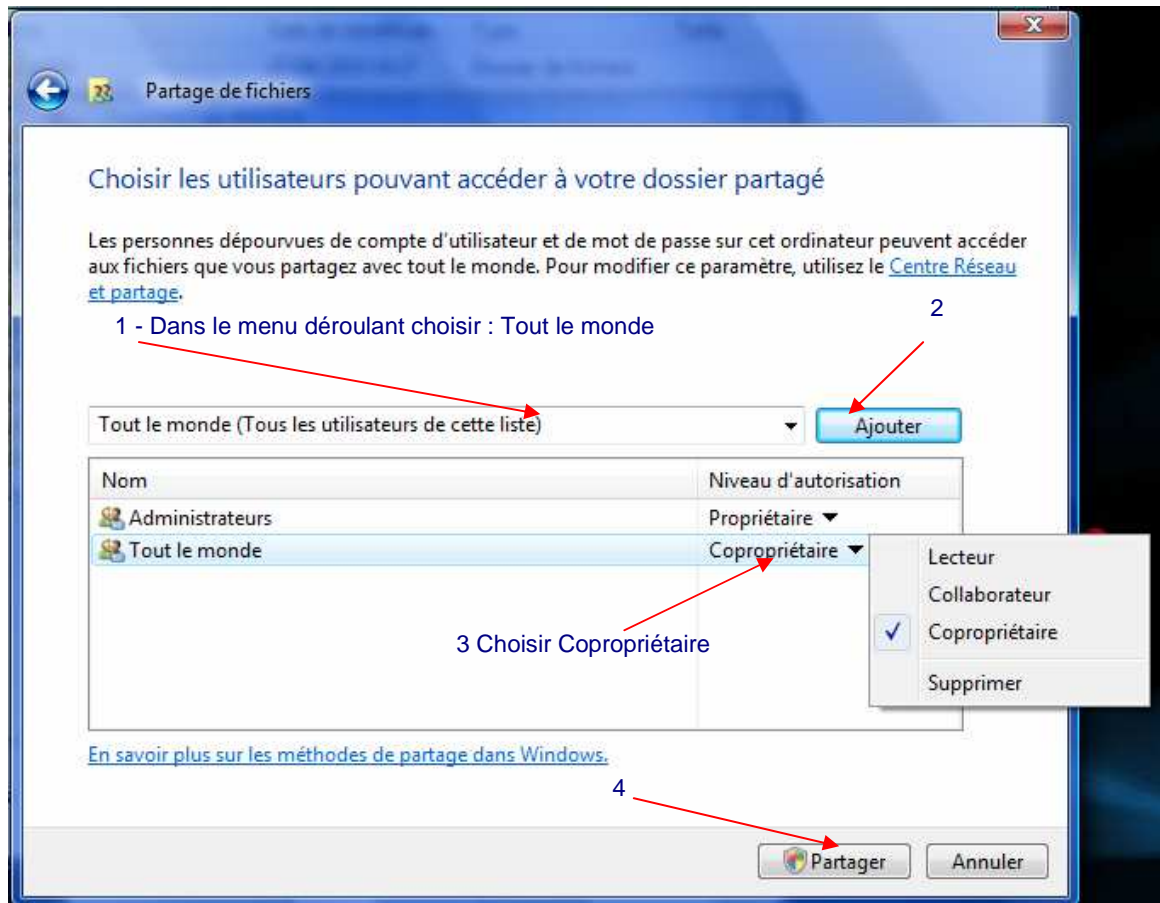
Partage de fichiers

Choisir les utilisateurs pouvant accéder à votre dossier partagé

Les personnes dépourvues de compte d'utilisateur et de mot de passe sur cet ordinateur peuvent accéder aux fichiers que vous partagez avec tout le monde. Pour modifier ce paramètre, utilisez le Centre Réseau et partage.

1 - Dans le menu déroulant choisir : Tout le monde

2

Tout le monde (Tous les utilisateurs de cette liste)

Ajouter

| Nom | Niveau d'autorisation |
|---|---|
| Administrateurs | Propriétaire |
| Tout le monde | Copropriétaire |

Lecteur
Collaborateur
Copropriétaire
Supprimer

3 Choisir Copropriétaire

En savoir plus sur les méthodes de partage dans Windows.

4

Partager

Annuler